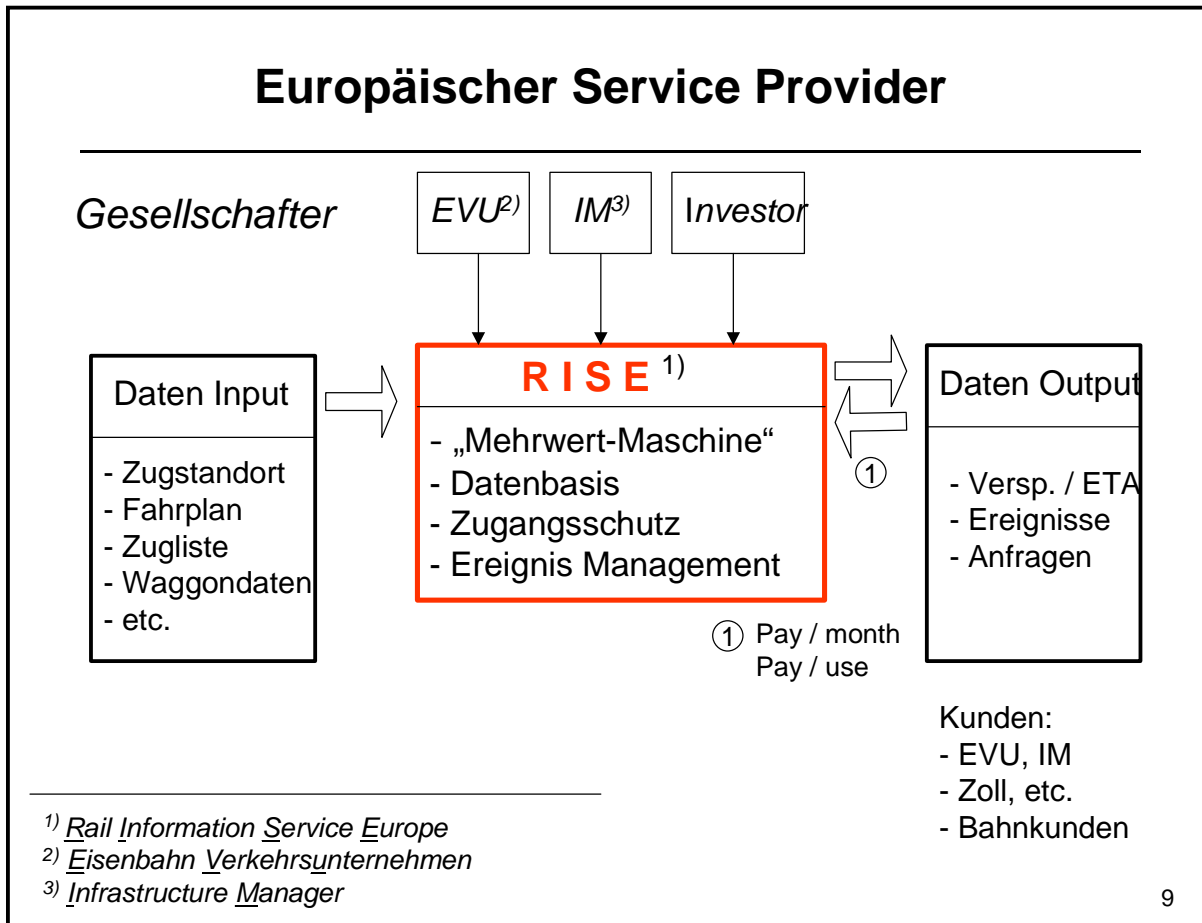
Europäischer Service Provider

Gesellschafter

EVU$^{2)}$

IM$^{3)}$

Investor

Daten Input

- Zugstandort
- Fahrplan
- Zugliste
- Waggondaten
- etc.

R I S E $^{1)}$

- „Mehrwert-Maschine“
- Datenbasis
- Zugangsschutz
- Ereignis Management

1

Daten Output

- Versp. / ETA
- Ereignisse
- Anfragen

1 Pay / month
Pay / use

Kunden:
- EVU, IM
- Zoll, etc.
- Bahnkunden

$^{1)}$ Rail Information Service Europe
$^{2)}$ Eisenbahn Verkehrsunternehmen
$^{3)}$ Infrastructure Manager

9